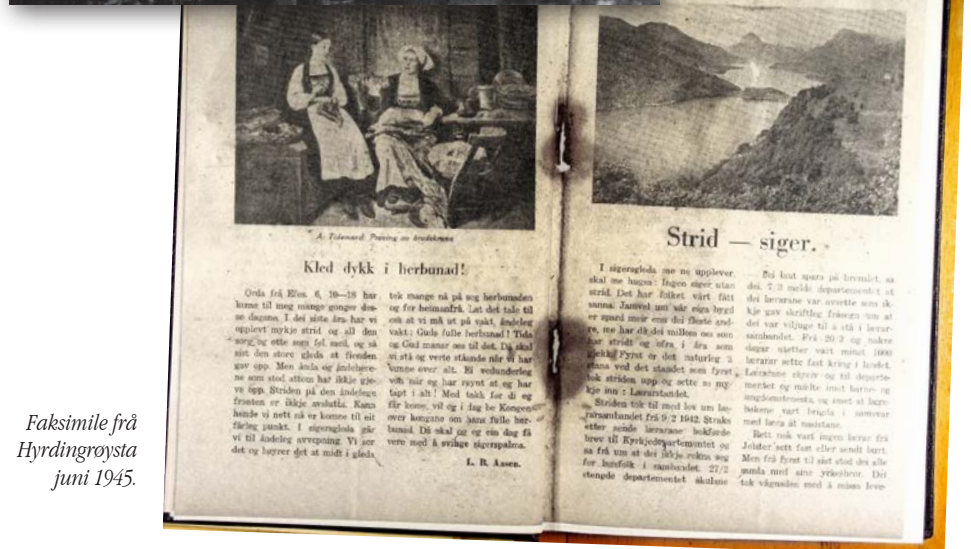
A. Tidemand: Pussing av brudekrona

Kled dykk i herbunad!

Orda frå Efes. 6, 10—18 har kome til meg mange gonger desse dagane. I dei siste åra har vi upplevt mykje strid og all den sorg og otte som fel med, og så sist den store gleda at fienden gav upp. Men ånda og åndsherane som stod attom har ikkje gjeve upp. Striden på den åndelege fronten er ikkje avslutta. Kanskje vi nett nå er komne til eit farleg punkt. I sigersgleda gjer vi til åndeleg avvæpning. Vi ser det og høyrer det at midt i gleda tok mange nå på seg herbunaden og for heimanfrå. Lat det tale til oss at vi må ut på vakt, åndeleg vakt; Gude fulle herbunad! Tida og Gud manar oss til det. Då skal vi stå og verte ståande når vi har vunne over alt. Ei vedunderleg von vår og har røynt at eg har tapt i alt! Med takk for di eg får kome, vil eg i dag be Kongen over kongane om hans fulle herbunad. Då skal eg og eg dag få vere med å syngje sigerspalma.

L. B. Aasen.

Strid — siger.

I sigersgleda me no upplever skal me huga: Ingen siger utan strid. Det har folket vårt fått sanna. Jamvel om vår eiga bygd er spard meir enn dei fleste andre, me har då dei millom oss som har stridt og stridt i åra som gjekk. Fyrst er det naturleg å stana ved eit standet som fyrst tok striden upp og sette si myrkje inn: Lærarstandet.

Striden tok til med lov um lærarsambandet frå 9. 2 1942. Straks etter sende lærarane hekfarde brev til Kyrkjedepartementet og sa frå um at dei ikkje rekna seg for lemfolk i sambandet. 27/2 stengde departementet skulane

Bøi lsat spara på brendet, sa dei. 7/3 melde departementet at dei lærarane var avsette som ikkje gav skrifteg fråsegn um at dei var viljuge til å stå i lærarsambandet. Frå 20/3 og nokre dagar etter vart minst 1000 lærarar sette fast kring i landet. Lærarane sigrer og til departementet og mælte imot barne og ungdomstenesta, og imot at lærarane vart briqda i samsvar med læra at nasistane.

Beit tok vart ingen lærar frå Jølster sett fast eller sendt burt. Men frå fyrst til sist stod dei alle saman med sine yrkesbrør. Dei tok vågnaden med å missa leve-

Faksimile frå Hyrdingrøysta juni 1945.